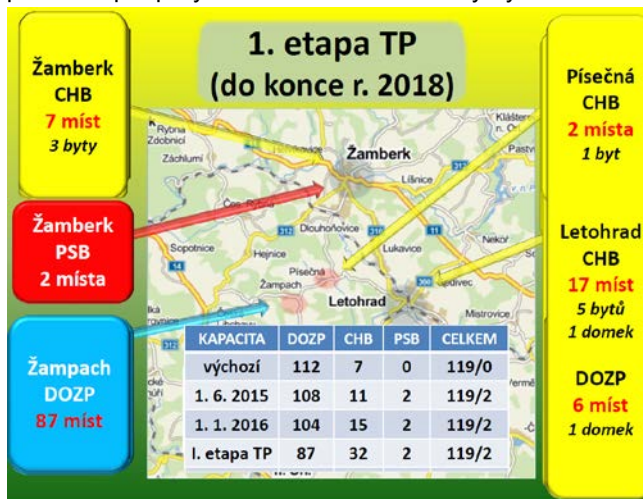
1. etapa TP
(do konce r. 2018)

Žamberk
CHB
7 míst
3 byty

Žamberk
PSB
2 místa

Žampach
DOZP
87 míst

Písečná
CHB
2 místa
1 byt

Letohrad
CHB
17 míst
5 bytů
1 domek

DOZP
6 míst
1 domek

Rybná
Zdobnice
Záchlumí
Žamberk
Líšnice
Klášterec n. Orl.
Pastviny
Dlouhoňovice
Sopotnice
Hejnice
Lukavice
Písečná
Žampach
Letohrad
Nekoř
Mistrovice

| KAPACITA | DOZP | CHB | PSB | CELKEM |
|---|---|---|---|---|
| výchozí | 112 | 7 | 0 | 119/0 |
| 1. 6. 2015 | 108 | 11 | 2 | 119/2 |
| 1. 1. 2016 | 104 | 15 | 2 | 119/2 |
| I. etapa TP | 87 | 32 | 2 | 119/2 |